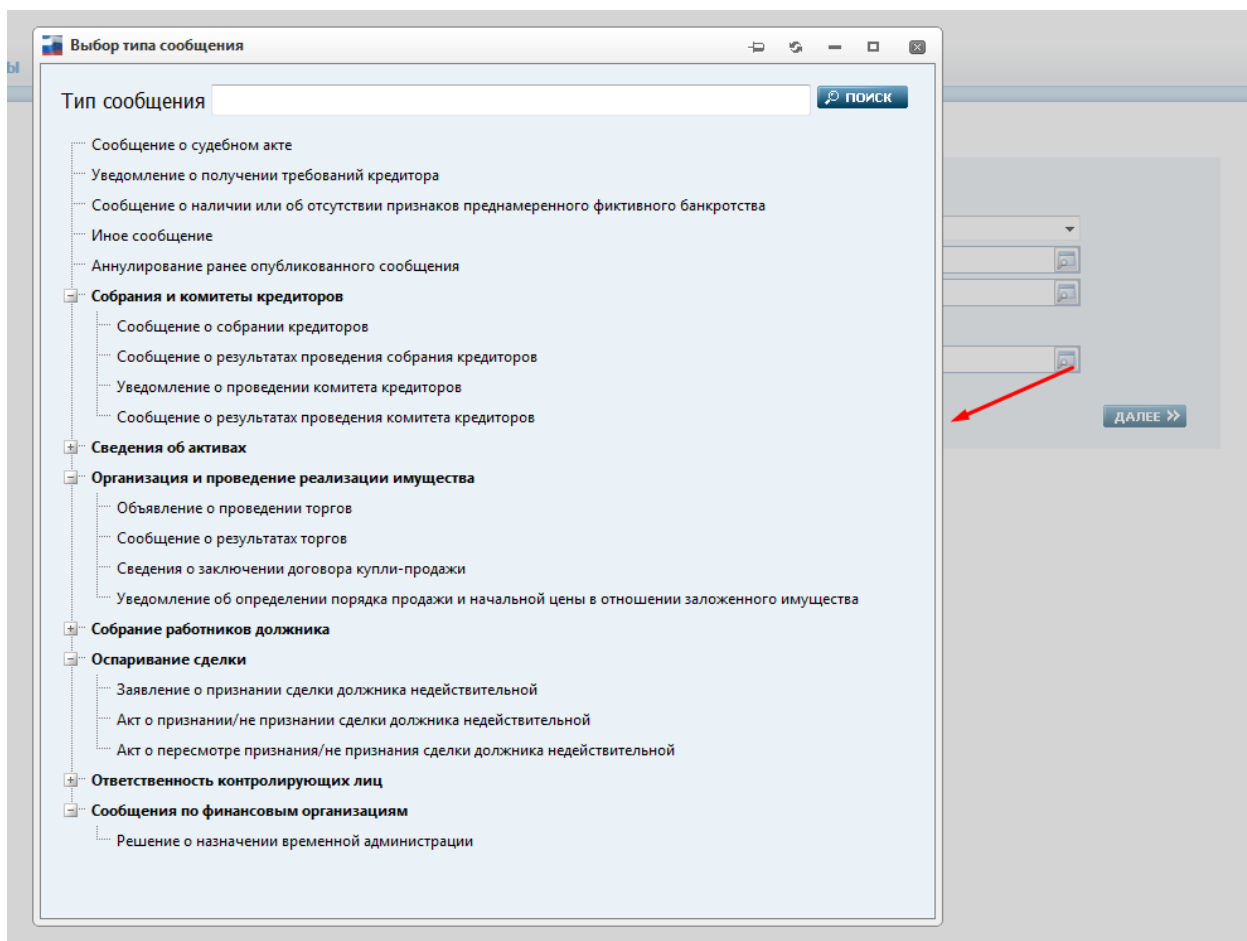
ы

Выбор типа сообщения

Тип сообщения

ПОИСК

Сообщение о судебном акте

Уведомление о получении требований кредитора

Сообщение о наличии или об отсутствии признаков преднамеренного фиктивного банкротства

Иное сообщение

Аннулирование ранее опубликованного сообщения

Собрания и комитеты кредиторов

Сообщение о собрании кредиторов

Сообщение о результатах проведения собрания кредиторов

Уведомление о проведении комитета кредиторов

Сообщение о результатах проведения комитета кредиторов

Сведения об активах

Организация и проведение реализации имущества

Объявление о проведении торгов

Сообщение о результатах торгов

Сведения о заключении договора купли-продажи

Уведомление об определении порядка продажи и начальной цены в отношении заложенного имущества

Собрание работников должника

Оспаривание сделки

Заявление о признании сделки должника недействительной

Акт о признании/не признании сделки должника недействительной

Акт о пересмотре признания/не признания сделки должника недействительной

Ответственность контролирующих лиц

Сообщения по финансовым организациям

Решение о назначении временной администрации

ДАЛЕЕ